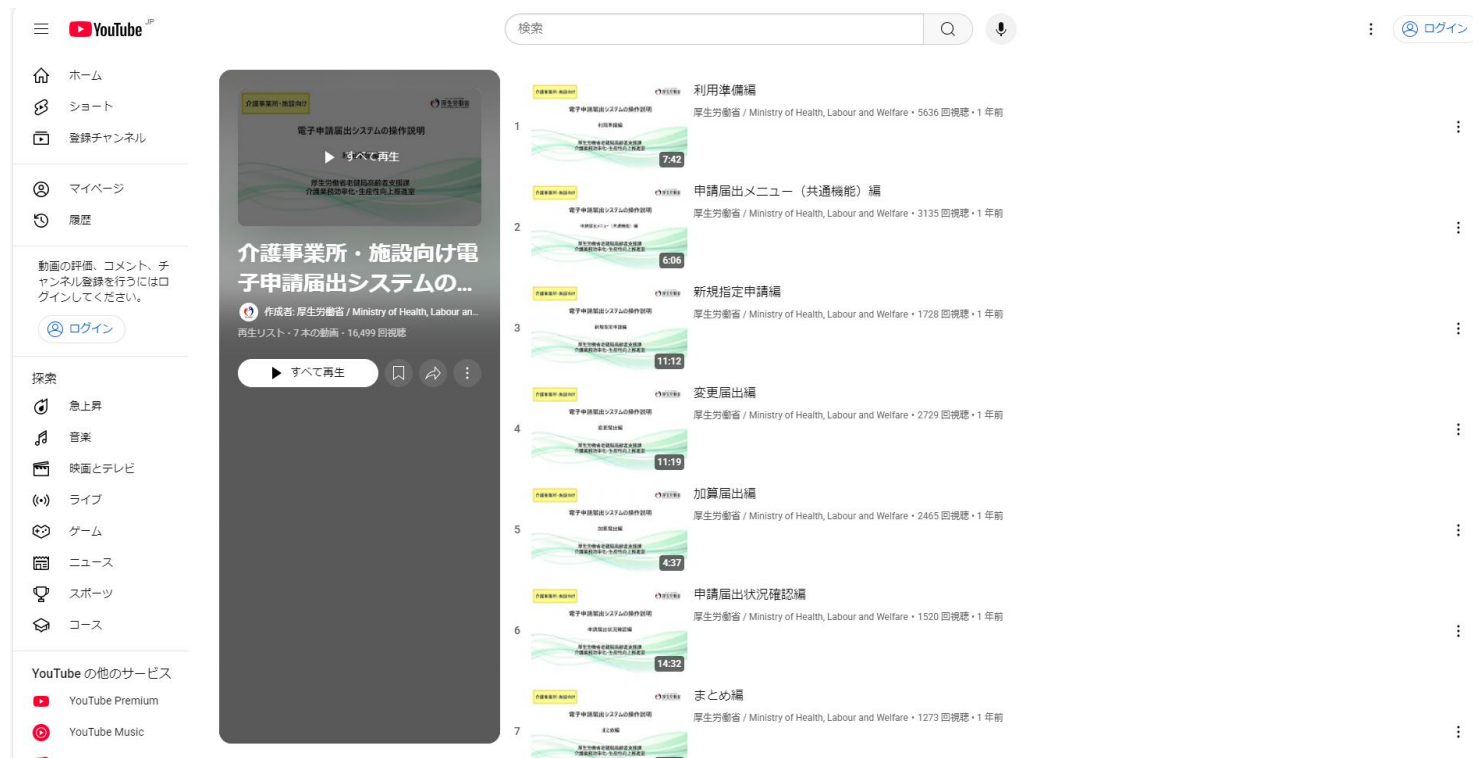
YouTube JP

検索

ログイン

ホーム
ショート
登録チャンネル

マイページ
履歴

動画の評価、コメント、チャンネル登録を行うにはログインしてください。

ログイン

探索
急上昇
音楽
映画とテレビ
ライブ
ゲーム
ニュース
スポーツ
コース

YouTube の他のサービス
YouTube Premium
YouTube Music

介護事業所・施設向け
厚生労働省
電子申請届出システムの操作説明
すべて再生
厚生労働省老健局高齢者支援課
介護業務効率化・生産性向上推進室

介護事業所・施設向け電子申請届出システムの...

作成者: 厚生労働省 / Ministry of Health, Labour an...
再生リスト・7 本の動画・16,499 回視聴

すべて再生

1
7:42
利用準備編
厚生労働省 / Ministry of Health, Labour and Welfare・5636 回視聴・1 年前

2
6:06
申請届出メニュー（共通機能）編
厚生労働省 / Ministry of Health, Labour and Welfare・3135 回視聴・1 年前

3
11:12
新規指定申請編
厚生労働省 / Ministry of Health, Labour and Welfare・1728 回視聴・1 年前

4
11:19
変更届出編
厚生労働省 / Ministry of Health, Labour and Welfare・2729 回視聴・1 年前

5
4:37
加算届出編
厚生労働省 / Ministry of Health, Labour and Welfare・2465 回視聴・1 年前

6
14:32
申請届出状況確認編
厚生労働省 / Ministry of Health, Labour and Welfare・1520 回視聴・1 年前

7
まとめ編
厚生労働省 / Ministry of Health, Labour and Welfare・1273 回視聴・1 年前